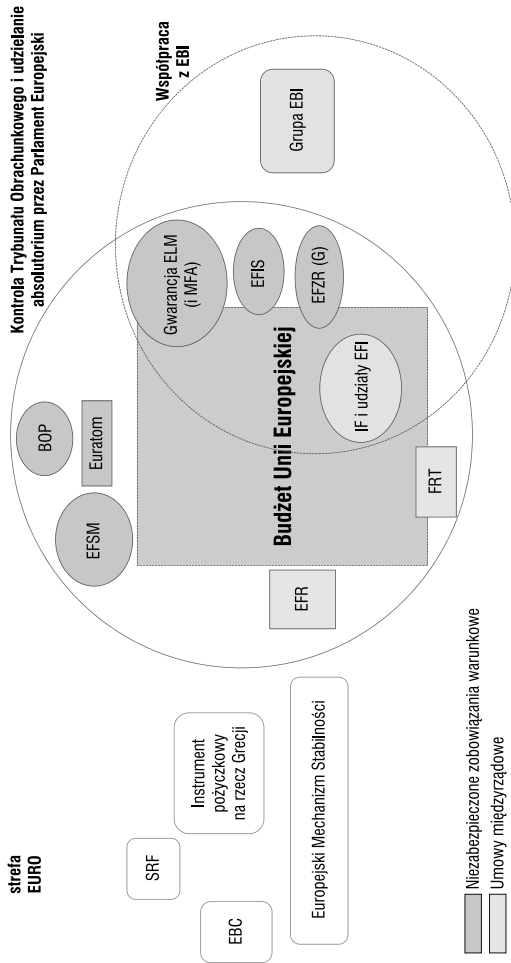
Kontrola Trybunału Obrachunkowego i udzielanie absolutorium przez Parlament Europejski

Współpraca z EBI

Grupa EBI

Gwarancja ELM (i MFA)

EFIS

EFZR (G)

IF i udziały EFI

Budżet Unii Europejskiej

BOP

Euratom

EFSM

FRT

EFR

strefa EURO

SRF

Instrument pożyczkowy na rzecz Grecji

Europejski Mechanizm Stabilności

EBC

Niezabezpieczone zobowiązania warunkowe

Umowy międzyrządowe